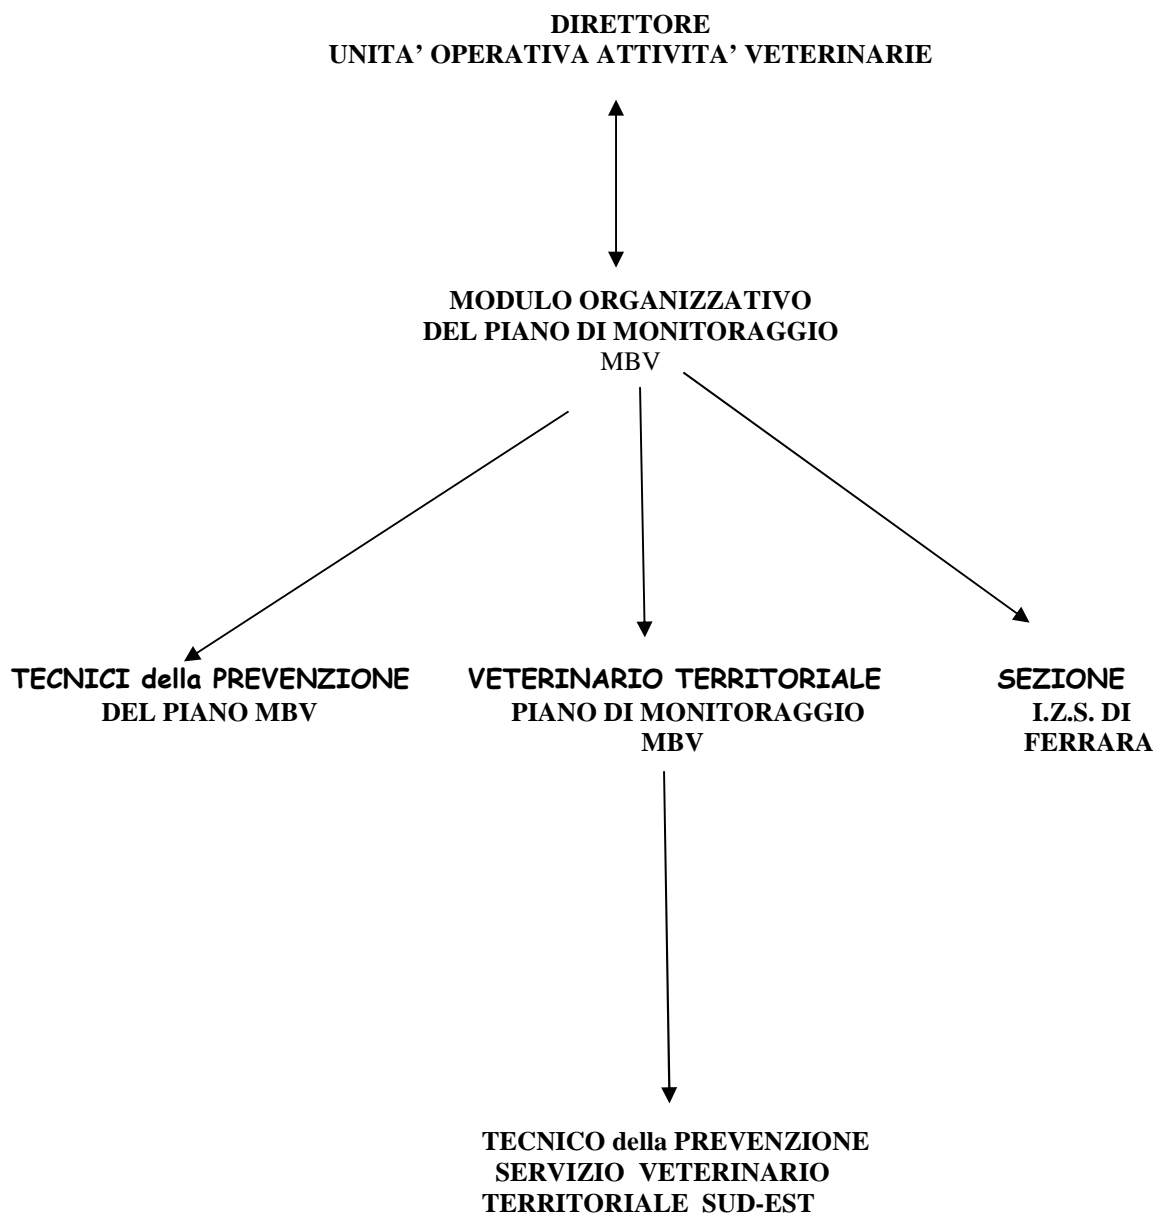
DIRETTORE
UNITA' OPERATIVA ATTIVITA' VETERINARIE

MODULO ORGANIZZATIVO
DEL PIANO DI MONITORAGGIO
MBV

TECNICI della PREVENZIONE
DEL PIANO MBV

VETERINARIO TERRITORIALE
PIANO DI MONITORAGGIO
MBV

SEZIONE
I.Z.S. DI
FERRARA

TECNICO della PREVENZIONE
SERVIZIO VETERINARIO
TERRITORIALE SUD-EST